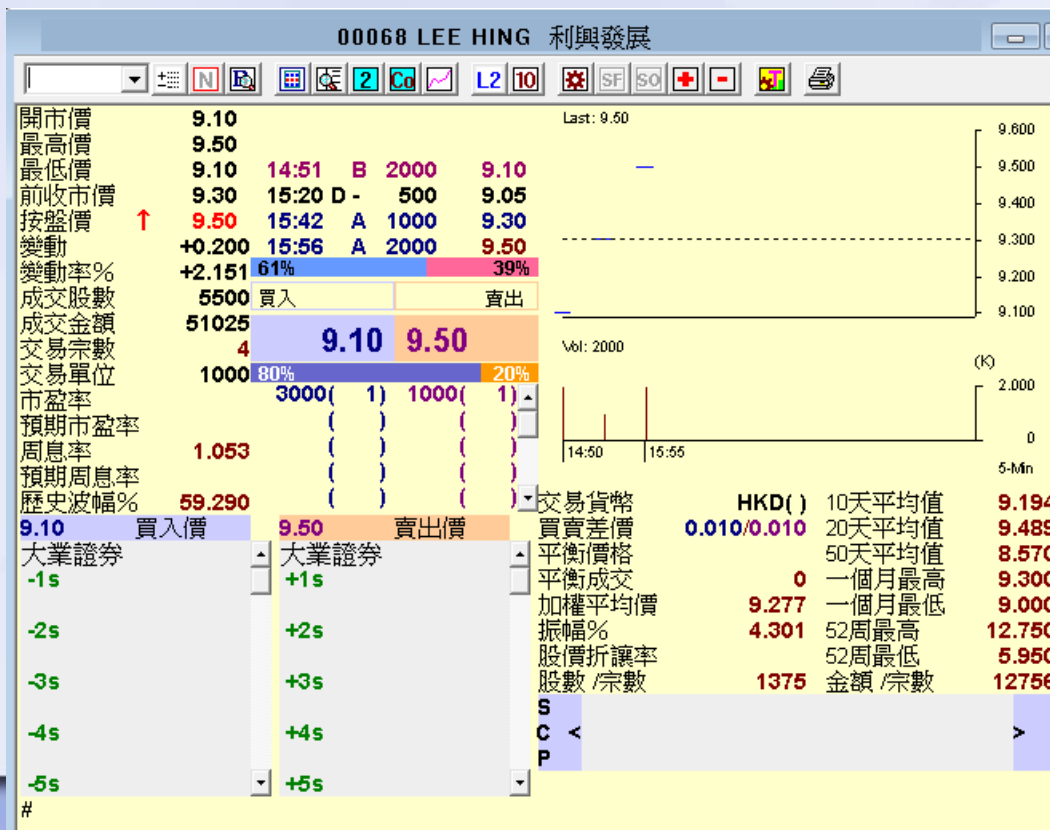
00068 LEE HING 利興發展

N 2 Co L2 10 SF SO

開市價 9.10
最高價 9.50
最低價 9.10 14:51 B 2000 9.10
前收市價 9.30 15:20 D - 500 9.05
按盤價 ↑ 9.50 15:42 A 1000 9.30
變動 +0.200 15:56 A 2000 9.50
變動率% +2.151 61% 39%
成交股數 5500 買入 賣出
成交金額 51025
交易宗數 4 9.10 9.50
交易單位 1000 80% 20%
市盈率 3000( 1) 1000( 1)
預期市盈率 ( ) ( )
周息率 1.053 ( ) ( )
預期周息率 ( ) ( )
歷史波幅% 59.290 ( ) ( )

Last: 9.50
9.600
9.500
9.400
9.300
9.200
9.100

Vol: 2000
(K)
2.000
0
14:50 15:55
5-Min

9.10 買入價 9.50 賣出價
大業證劵 大業證劵
-1s +1s
-2s +2s
-3s +3s
-4s +4s
-5s +5s

交易貨幣 HKD( ) 10天平均值 9.194
買賣差價 0.010/0.010 20天平均值 9.489
平衡價格 50天平均值 8.570
平衡成交 0 一個月最高 9.300
加權平均價 9.277 一個月最低 9.000
振幅% 4.301 52周最高 12.750
股價折讓率 52周最低 5.950
股數 /宗數 1375 金額 /宗數 12756

S
C <
P
>

#